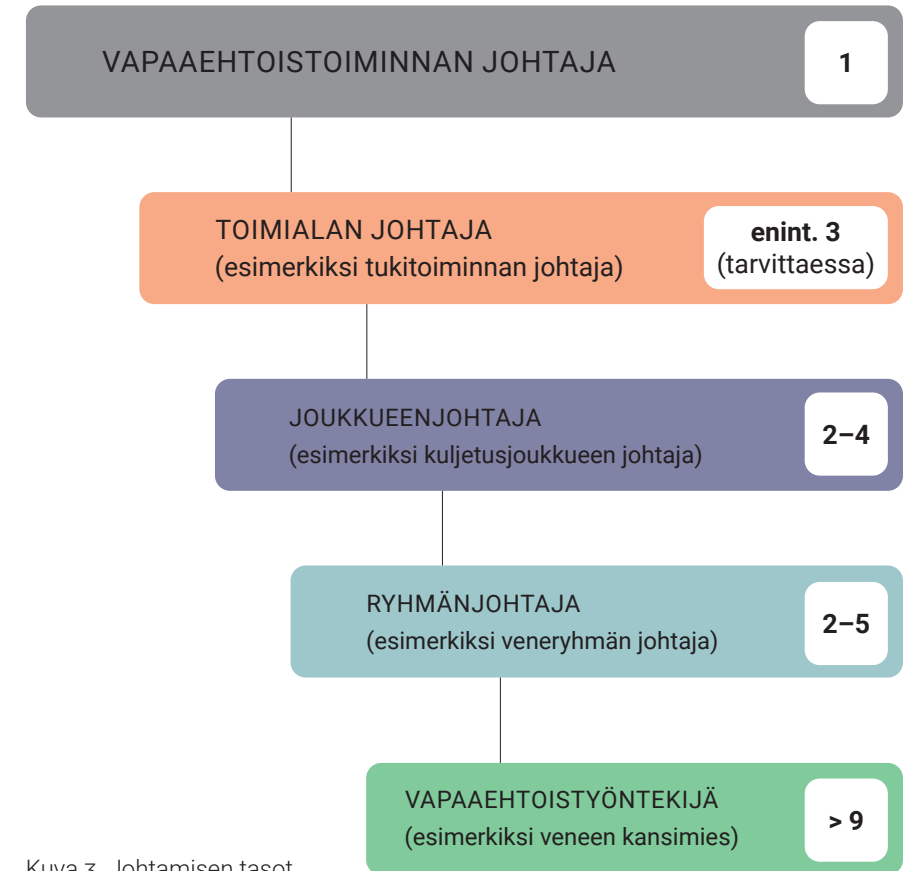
VAPAAEHTOISTOIMINNAN JOHTAJA

1

TOIMIALAN JOHTAJA
(esimerkiksi tukitoiminnan johtaja)

enint. 3
(tarvittaessa)

JOUKKUEENJOHTAJA
(esimerkiksi kuljetusjoukkueen johtaja)

2–4

RYHMÄNJOHTAJA
(esimerkiksi veneryhmän johtaja)

2–5

VAPAAEHTOISTYÖNTEKIJÄ
(esimerkiksi veneen kansimies)

> 9

Kuva 3. Johtamisen tasot